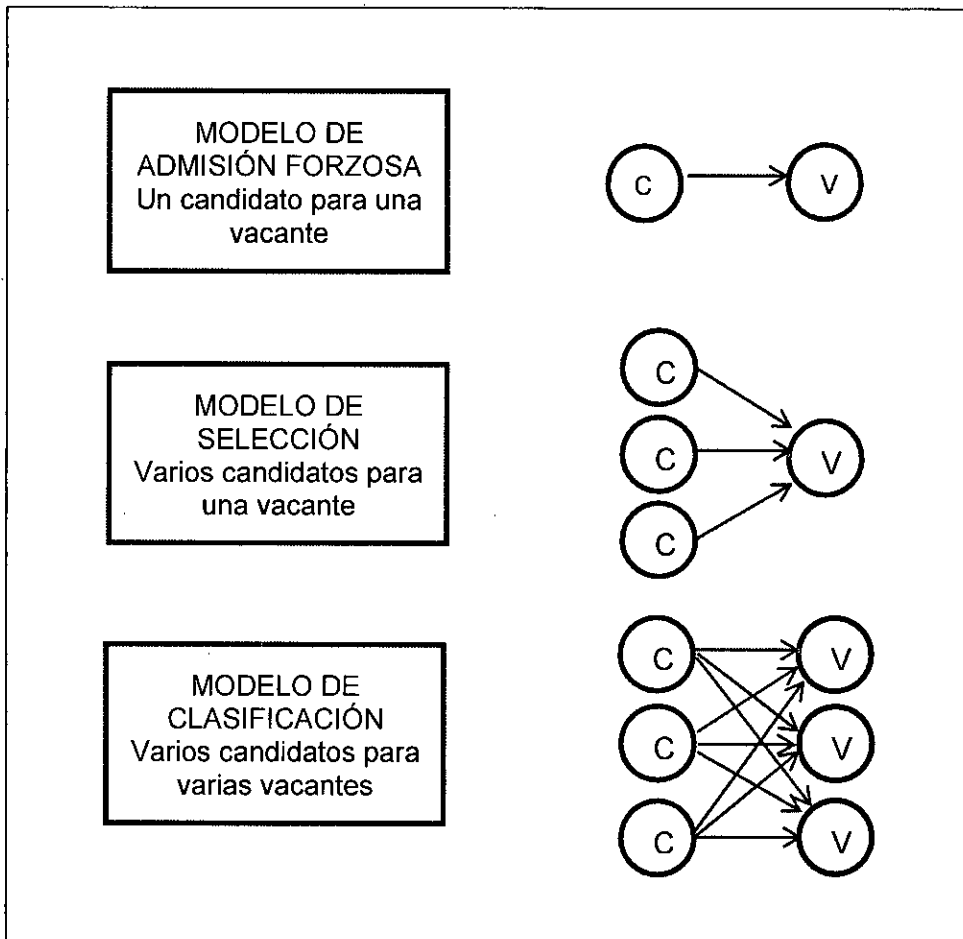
MODELO DE ADMISIÓN FORZOSA
Un candidato para una vacante

C
V

MODELO DE SELECCIÓN
Varios candidatos para una vacante

C
C
C
V

MODELO DE CLASIFICACIÓN
Varios candidatos para varias vacantes

C
C
C
V
V
V